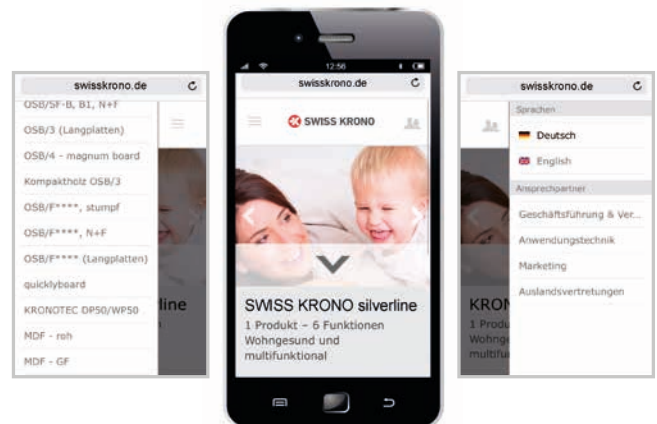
swisskrono.de

OSB/SF-B, B1, N+F

OSB/3 (Langplatten)

OSB/4 - magnum board

Kompaktholz OSB/3

OSB/F****, stumpf

OSB/F****, N+F

OSB/F**** (Langplatten)

quicklyboard

KRONOTEC DP50/WP50

MDF - roh

MDF - GF

line

12:56

swisskrono.de

SWISS KRONO

SWISS KRONO silverline

1 Produkt – 6 Funktionen
Wohngesund und multifunktional

swisskrono.de

Sprachen

Deutsch

English

Ansprechpartner

Geschäftsführung & Ver...

Anwendungstechnik

Marketing

Auslandsvertretungen

KRON
1 Produ
Wohnge
multifun